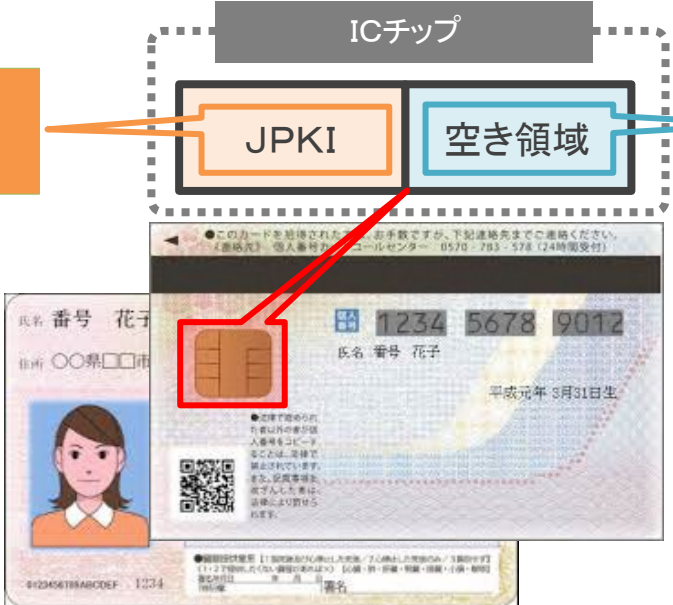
ICチップ

JPKI

空き領域

●このカードを拾得された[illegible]お手数ですが、下記連絡先までご連絡ください。
（連絡先）個人番号カ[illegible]コールセンター 0570-783-578（24時間受付）

個人番号

1234 5678 9012

氏名 番号 花子

平成元年 3月31日生

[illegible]

氏名 番号 花子

住所 〇〇県□□市

0123456789ABCDEF 1234

署名

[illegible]